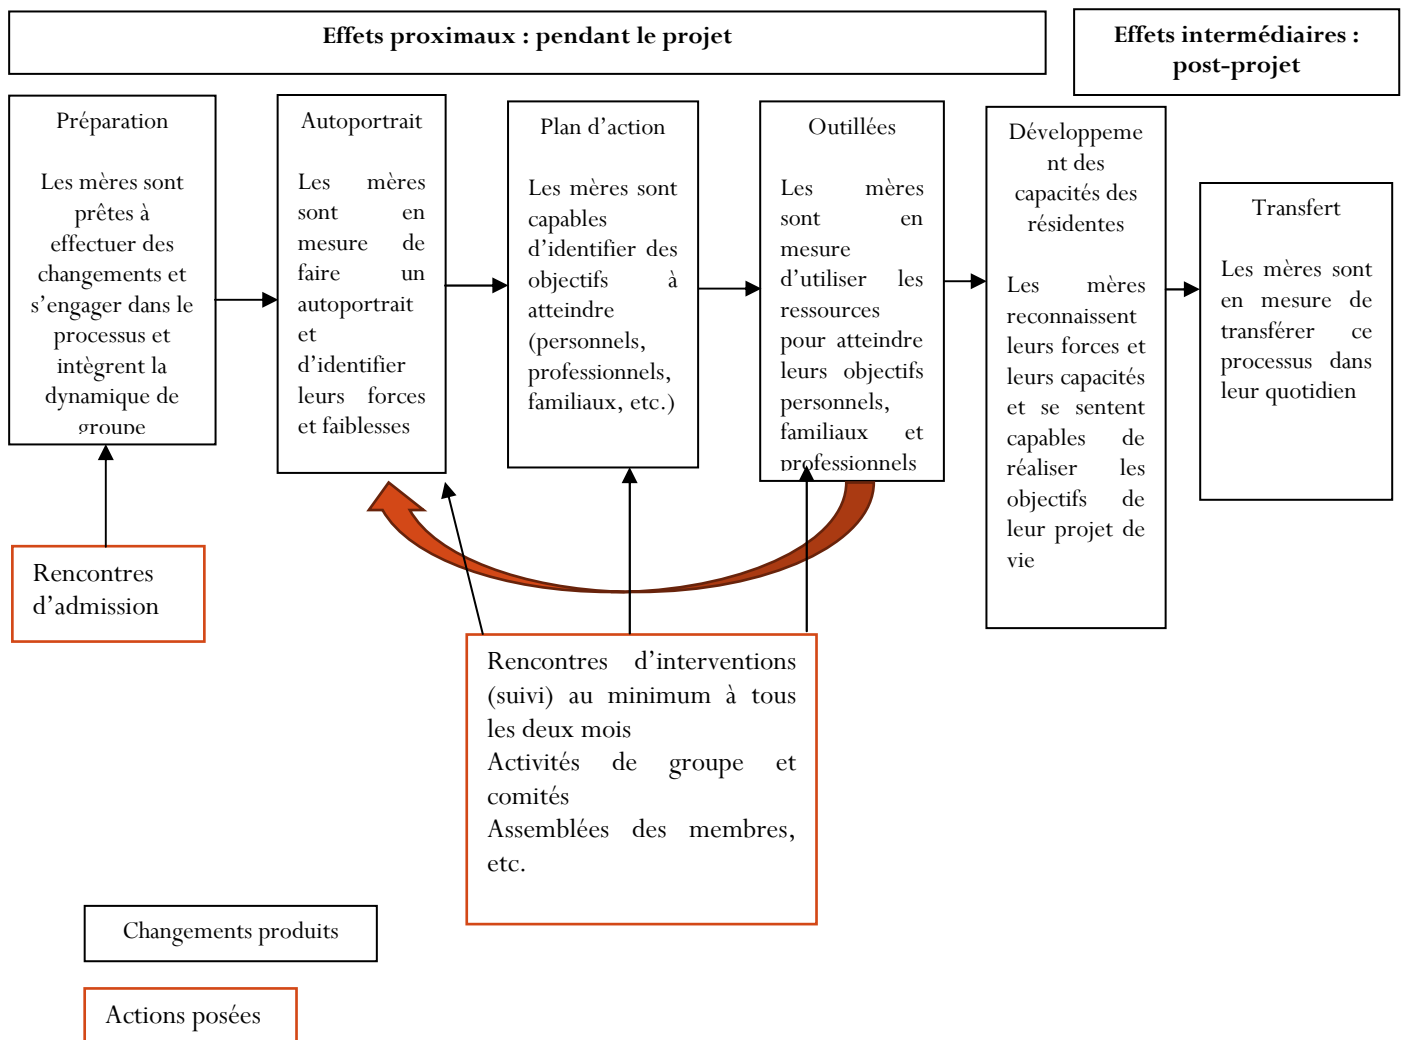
Effets proximaux : pendant le projet

Effets intermédiaires : post-projet

Préparation

Les mères sont prêtes à effectuer des changements et s'engager dans le processus et intègrent la dynamique de groupe

Autoportrait

Les mères sont en mesure de faire un autoportrait et d'identifier leurs forces et faiblesses

Plan d'action

Les mères sont capables d'identifier des objectifs à atteindre (personnels, professionnels, familiaux, etc.)

Outillées

Les mères sont en mesure d'utiliser les ressources pour atteindre leurs objectifs personnels, familiaux et professionnels

Développement des capacités des résidentes

Les mères reconnaissent leurs forces et leurs capacités et se sentent capables de réaliser les objectifs de leur projet de vie

Transfert

Les mères sont en mesure de transférer ce processus dans leur quotidien

Rencontres d'admission

Rencontres d'interventions (suivi) au minimum à tous les deux mois
Activités de groupe et comités
Assemblées des membres, etc.

Changements produits

Actions posées